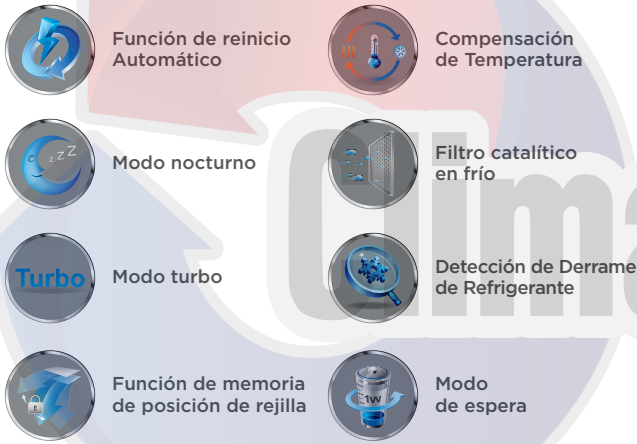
Función de reinicio Automático

Compensación de Temperatura

Z Z Z

Modo nocturno

Filtro catalítico en frío

Turbo

Modo turbo

Detección de Derrame de Refrigerante

Función de memoria de posición de rejilla

1w

Modo de espera

Clima